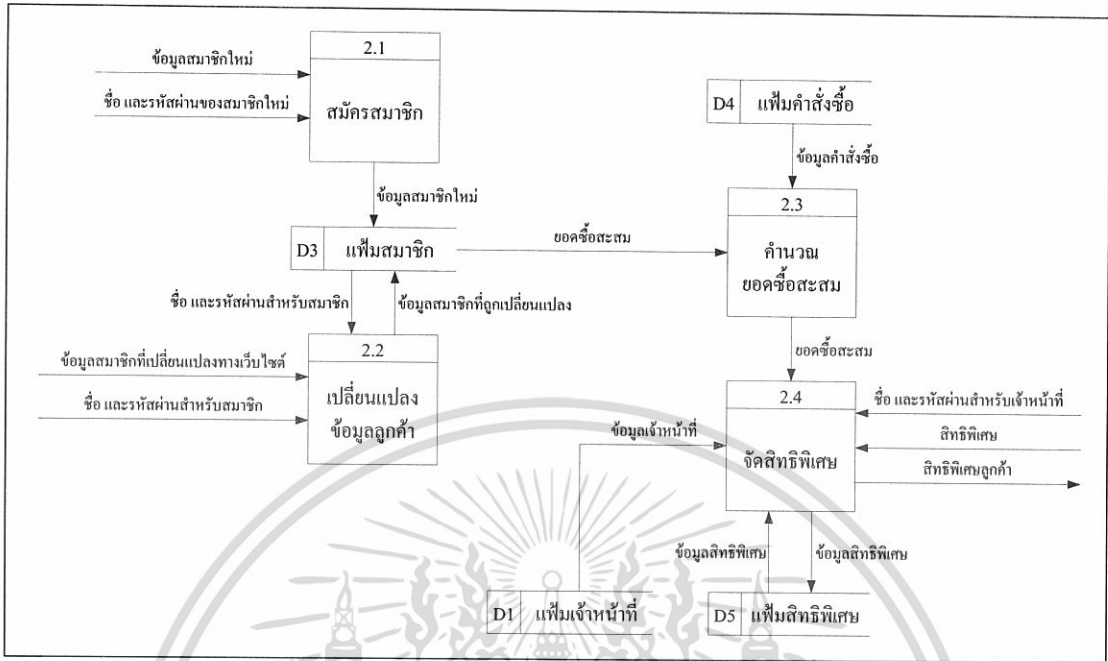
ข้อมูลสมาชิกใหม่

ชื่อ และรหัสผ่านของสมาชิกใหม่

2.1

สมัครสมาชิก

ข้อมูลสมาชิกใหม่

D3 แฟ้มสมาชิก

ชื่อ และรหัสผ่านสำหรับสมาชิก

ข้อมูลสมาชิกที่ถูกเปลี่ยนแปลง

ข้อมูลสมาชิกที่เปลี่ยนแปลงทางเว็บไซต์

ชื่อ และรหัสผ่านสำหรับสมาชิก

2.2

เปลี่ยนแปลง ข้อมูลลูกค้า

D4 แฟ้มคำสั่งซื้อ

ข้อมูลคำสั่งซื้อ

ยอดซื้อสะสม

2.3

คำนวณ ยอดซื้อสะสม

ยอดซื้อสะสม

2.4

จัดสิทธิพิเศษ

ชื่อ และรหัสผ่านสำหรับเจ้าหน้าที่

สิทธิพิเศษ

สิทธิพิเศษลูกค้า

ข้อมูลเจ้าหน้าที่

ข้อมูลสิทธิพิเศษ

ข้อมูลสิทธิพิเศษ

D1 แฟ้มเจ้าหน้าที่

D5 แฟ้มสิทธิพิเศษ